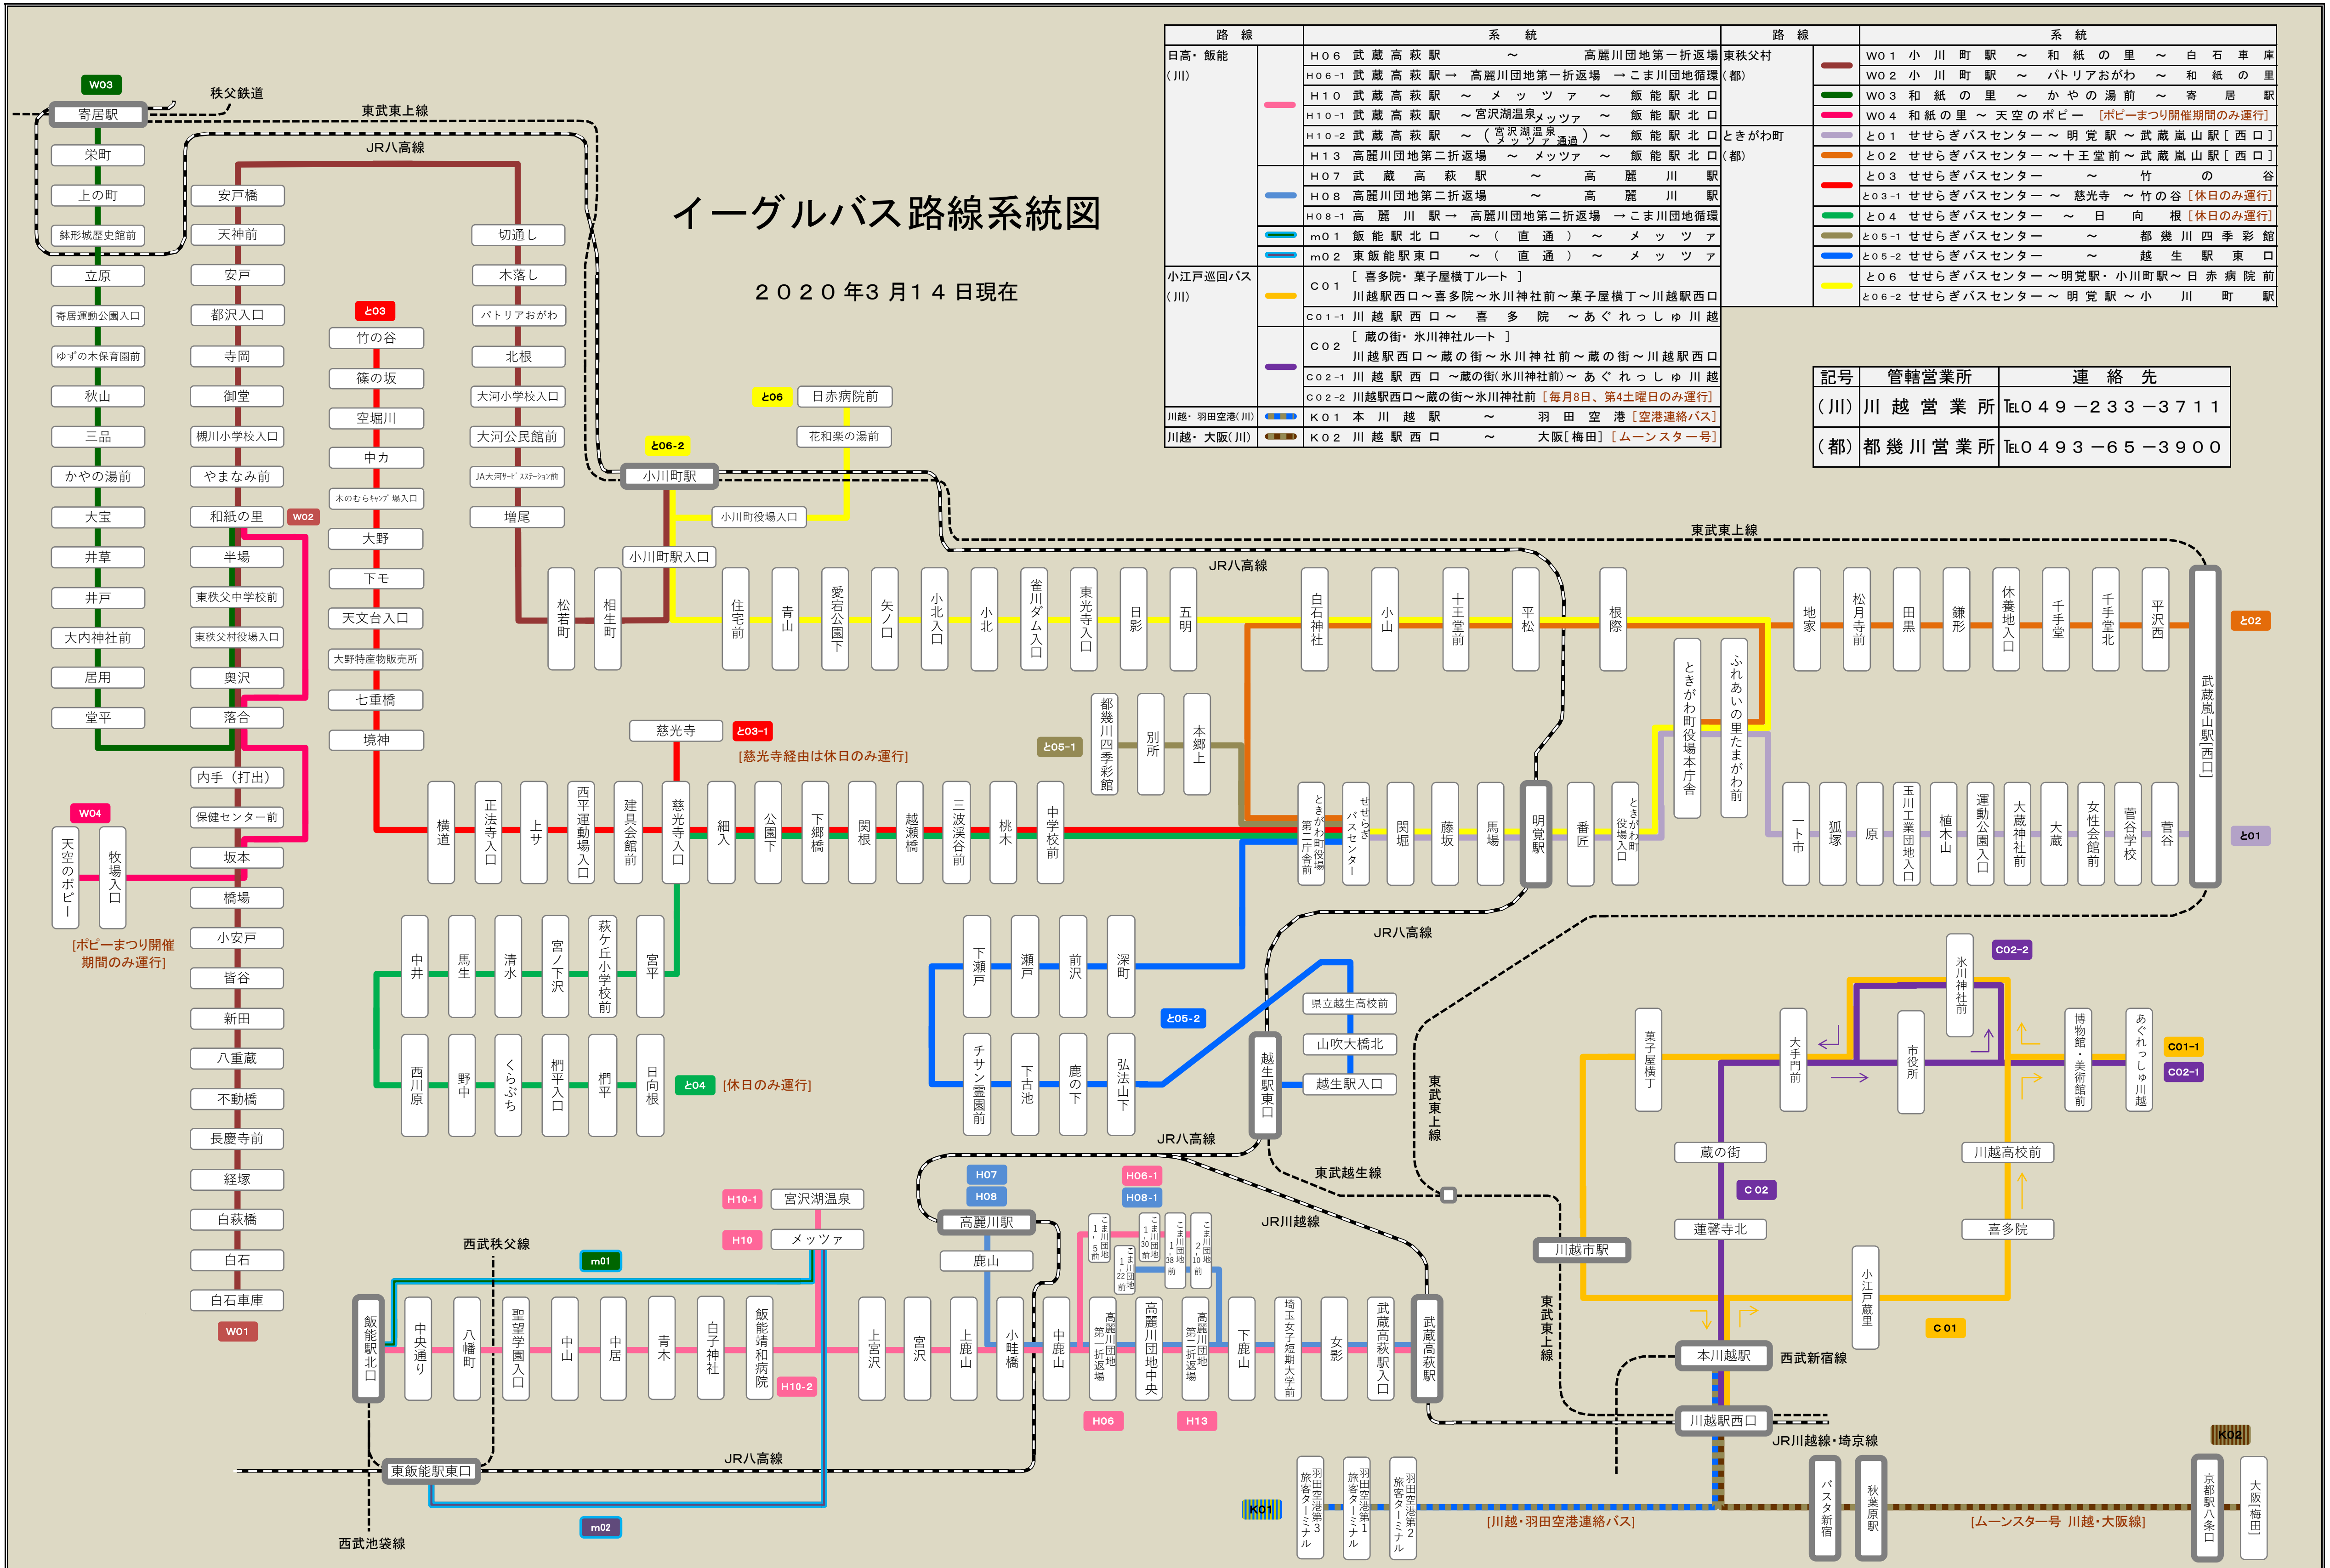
イーグルバス路線系統図

２０２０年３月１４日現在

| 路線 | | 系統 |
|---|---|---|
| 日高・飯能（川） | | H06 武蔵高萩駅 ～ 高麗川団地第一折返場 |
| | | H06-1 武蔵高萩駅→高麗川団地第一折返場→こま川団地循環 |
| | | H10 武蔵高萩駅 ～ メッツァ ～ 飯能駅北口 |
| | | H10-1 武蔵高萩駅 ～宮沢湖温泉メッツァ ～ 飯能駅北口 |
| | | H10-2 武蔵高萩駅 ～（宮沢湖温泉 メッツァ 通過）～ 飯能駅北口 |
| | | H13 高麗川団地第二折返場 ～ メッツァ ～ 飯能駅北口 |
| | | H07 武蔵高萩駅 ～ 高麗川駅 |
| | | H08 高麗川団地第二折返場 ～ 高麗川駅 |
| | | H08-1 高麗川駅→高麗川団地第二折返場→こま川団地循環 |
| | | m01 飯能駅北口 ～（直通）～ メッツァ |
| | | m02 東飯能駅東口 ～（直通）～ メッツァ |
| 小江戸巡回バス（川） | | C01 ［喜多院・菓子屋横丁ルート］ 川越駅西口～喜多院～氷川神社前～菓子屋横丁～川越駅西口 |
| | | C01-1 川越駅西口～ 喜多院 ～あぐれっしゅ川越 |
| | | C02 ［蔵の街・氷川神社ルート］ 川越駅西口～蔵の街～氷川神社前～蔵の街～川越駅西口 |
| | | C02-1 川越駅西口～蔵の街（氷川神社前）～あぐれっしゅ川越 |
| | | C02-2 川越駅西口～蔵の街～氷川神社前［毎月8日、第4土曜日のみ運行］ |
| 川越・羽田空港（川） | | K01 本川越駅 ～ 羽田空港［空港連絡バス］ |
| 川越・大阪（川） | | K02 川越駅西口 ～ 大阪［梅田］［ムーンスター号］ |

| 路線 | | 系統 |
|---|---|---|
| 東秩父村（都） | | W01 小川町駅 ～ 和紙の里 ～ 白石車庫 |
| | | W02 小川町駅 ～ パトリアおがわ ～ 和紙の里 |
| | | W03 和紙の里 ～ かやの湯前 ～ 寄居駅 |
| | | W04 和紙の里 ～ 天空のポピー ［ポピーまつり開催期間のみ運行］ |
| ときがわ町（都） | | と01 せせらぎバスセンター～明覚駅～武蔵嵐山駅［西口］ |
| | | と02 せせらぎバスセンター～十王堂前～武蔵嵐山駅［西口］ |
| | | と03 せせらぎバスセンター ～ 竹の谷 |
| | | と03-1 せせらぎバスセンター ～ 慈光寺 ～竹の谷［休日のみ運行］ |
| | | と04 せせらぎバスセンター ～ 日向根［休日のみ運行］ |
| | | と05-1 せせらぎバスセンター ～ 都幾川四季彩館 |
| | | と05-2 せせらぎバスセンター ～ 越生駅東口 |
| | | と06 せせらぎバスセンター～明覚駅・小川町駅～日赤病院前 |
| | | と06-2 せせらぎバスセンター～明覚駅～小川町駅 |

| 記号 | 管轄営業所 | 連絡先 |
|---|---|---|
| （川） | 川越営業所 | TEL０４９－２３３－３７１１ |
| （都） | 都幾川営業所 | TEL０４９３－６５－３９００ |

W03 寄居駅 秩父鉄道 東武東上線 JR八高線 栄町 上の町 鉢形城歴史館前 立原 寄居運動公園入口 ゆずの木保育園前 秋山 三品 かやの湯前 大宝 井草 井戸 大内神社前 居用 堂平
安戸橋 天神前 安戸 都沢入口 寺岡 御堂 槻川小学校入口 やまなみ前 和紙の里 W02 半場 東秩父中学校前 東秩父村役場入口 奥沢 落合 内手（打出） 保健センター前 坂本 橋場 小安戸 皆谷 新田 八重葳 不動橋 長慶寺前 経塚 白萩橋 白石 白石車庫 W01
W04 天空のポピー 牧場入口 ［ポピーまつり開催期間のみ運行］
切通し 木落し パトリアおがわ 北根 大河小学校入口 大河公民館前 JA大河サービスステーション前 増尾
と03 竹の谷 篠の坂 空堀川 中カ 木のむらキャンプ場入口 大野 下モ 天文台入口 大野特産物販売所 七重橋 境神
と06 日赤病院前 花和楽の湯前 と06-2 小川町駅 小川町役場入口 小川町駅入口
松若町 相生町 住宅前 青山 愛宕公園下 矢ノ口 小北入口 小北 雀川ダム入口 東光寺入口 日影 五明 JR八高線 白石神社 小山 十王堂前 平松 根際 地家 松月寺前 田黒 鎌形 休養地入口 千手堂 千手堂北 平沢西 武蔵嵐山駅［西口］ と02 東武東上線
慈光寺 と03-1 ［慈光寺経由は休日のみ運行］
都幾川四季彩館 別所 本郷上 と05-1 ときがわ町役場本庁舎 ふれあいの里たまがわ前
横道 正法寺入口 上サ 西平運動場入口 建具会館前 慈光寺入口 細入 公園下 下郷橋 関根 越瀬橋 三波渓谷前 桃木 中学校前 ときがわ町役場第二庁舎前 せせらぎバスセンター 関堀 藤坂 馬場 明覚駅 番匠 ときがわ町役場入口 一ト市 狐塚 原 玉川工業団地入口 植木山 運動公園入口 大蔵神社前 大蔵 女性会館前 菅谷学校 菅谷 と01
JR八高線
中井 馬生 清水 宮ノ下沢 萩ケ丘小学校前 宮平 西川原 野中 くらぶち 椚平入口 椚平 日向根 と04 ［休日のみ運行］
下瀬戸 瀬戸 前沢 深町 チサン霊園前 下古池 鹿の下 弘法山下 と05-2 県立越生高校前 山吹大橋北 越生駅入口 越生駅東口 JR八高線 東武越生線 東武東上線
C02-2 氷川神社前 菓子屋横丁 大手門前 市役所 博物館・美術館前 あぐれっしゅ川越 C01-1 C02-1 蔵の街 C02 蓮馨寺北 川越高校前 喜多院 小江戸蔵里 C01 川越市駅 本川越駅 西武新宿線 川越駅西口 JR川越線・埼京線 東武東上線
H10-1 宮沢湖温泉 H10 メッツァ H07 H08 高麗川駅 鹿山 H06-1 H08-1 こま川団地1-5前 こま川団地1-30前 こま川団地1-22前 こま川団地1-38前 こま川団地2-10前 こま川団地前 JR川越線 西武秩父線 m01
飯能駅北口 中央通り 八幡町 聖望学園入口 中山 中居 青木 白子神社 飯能靖和病院 H10-2 上宮沢 宮沢 上鹿山 小畦橋 中鹿山 高麗川団地第一折返場 高麗川団地中央 高麗川団地第二折返場 下鹿山 埼玉女子短期大学前 女影 武蔵高萩駅入口 武蔵高萩駅 H06 H13
東飯能駅東口 JR八高線 西武池袋線 m02
K01 羽田空港第3旅客ターミナル 羽田空港第1旅客ターミナル 羽田空港第2旅客ターミナル ［川越・羽田空港連絡バス］ バスタ新宿 秋葉原駅 ［ムーンスター号 川越・大阪線］ K02 京都駅八条口 大阪［梅田］